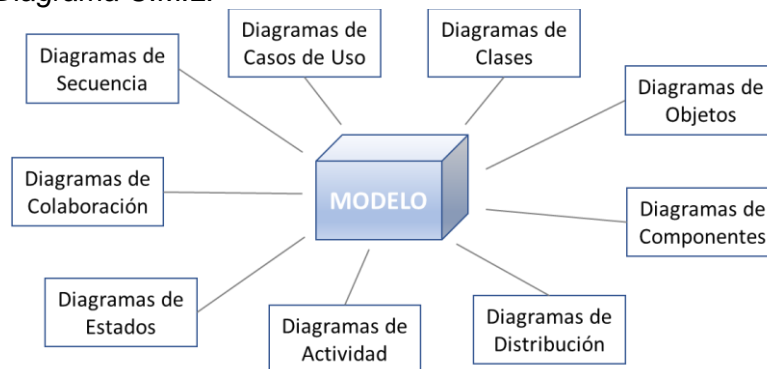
Diagrama UML:

Diagramas de Secuencia

Diagramas de Casos de Uso

Diagramas de Clases

Diagramas de Objetos

Diagramas de Colaboración

MODELO

Diagramas de Componentes

Diagramas de Estados

Diagramas de Actividad

Diagramas de Distribución